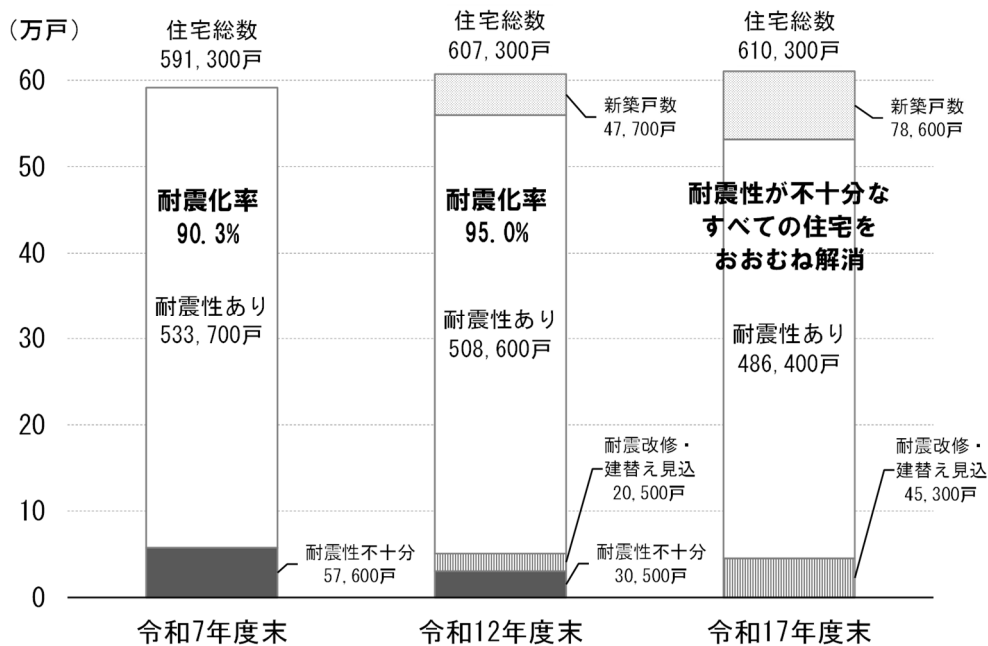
（万戸）

60
50
40
30
20
10
0

住宅総数
591,300戸

耐震化率
90.3%

耐震性あり
533,700戸

耐震性不十分
57,600戸

令和7年度末

住宅総数
607,300戸

新築戸数
47,700戸

耐震化率
95.0%

耐震性あり
508,600戸

耐震改修・
建替え見込
20,500戸

耐震性不十分
30,500戸

令和12年度末

住宅総数
610,300戸

新築戸数
78,600戸

耐震性が不十分な
すべての住宅を
おおむね解消

耐震性あり
486,400戸

耐震改修・
建替え見込
45,300戸

令和17年度末